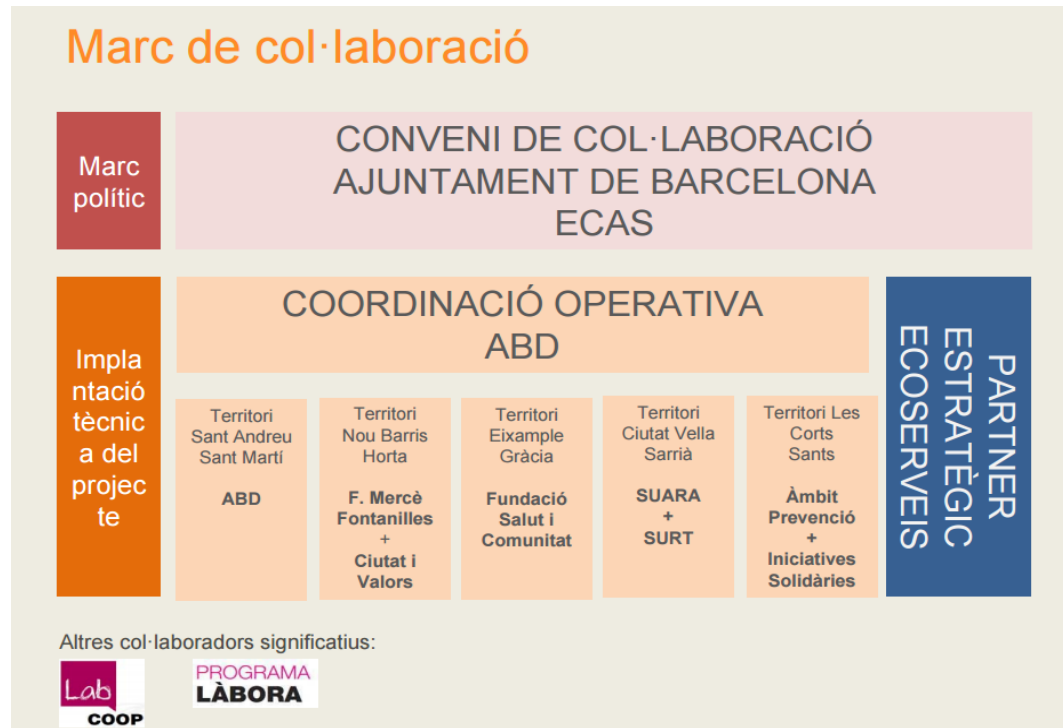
Marc de col·laboració

Marc polític

CONVENI DE COL·LABORACIÓ
AJUNTAMENT DE BARCELONA
ECAS

Implantació tècnica del projecte

COORDINACIÓ OPERATIVA
ABD

Territori Sant Andreu Sant Martí

ABD

Territori Nou Barris Horta

F. Mercè Fontanilles
+
Ciutat i Valors

Territori Eixample Gràcia

Fundació Salut i Comunitat

Territori Ciutat Vella Sarrià

SUARA
+
SURT

Territori Les Corts Sants

Àmbit Prevenció
+
Iniciatives Solidàries

PARTNER ESTRATÈGIC ECOSERVEIS

Altres col·laboradors significatius:

Lab COOP

PROGRAMA LÀBORA